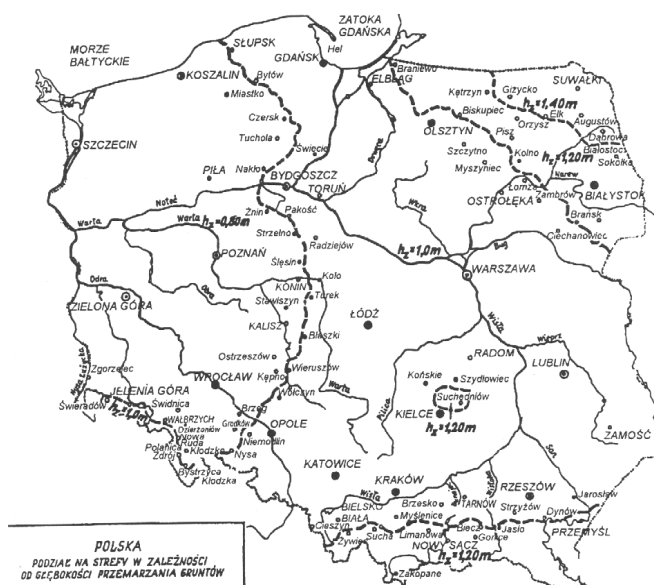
ZATOKA GDAŃSKA

MORZE BAŁTYCKIE

SŁUPSK
GDAŃSK
Hel
KOSZALIN
Bytów
ELBLĄG
Braniewo
SUWAŁKI
Kętrzyn
Giżycko
Miastko
Czersk
Biskupiec
$h_z=1,40m$
Ełk
Augustów
Orzysz
Tuchola
Świecie
OLSZTYN
Pisz
Dąbrowa
Białostocka
SZCZECIN
$h_z=1,20m$
Sokółka
Szczytno
Kolno
PIŁA
Nakło
BYDGOSZCZ
TORUŃ
Myszyniec
Narew
Łomża
BIAŁYSTOK
Zambrów
Noteć
OSTROŁĘKA
Brańsk
Warta
$h_z=0,80m$
Żnin
Pakość
Ciechanowiec
Strzelno
Radziejów
$h_z=1,0m$
Bug
POZNAŃ
Ślesin
WARSZAWA
KONIN
Koło
Odra
Turek
ZIELONA GÓRA
Stawiszyn
ŁÓDŹ
KALISZ
Błaszki
Wisła
Wieprz
RADOM
LUBLIN
Zgorzelec
Ostrzeszów
Końskie
Szydłowiec
ZAMOŚĆ
JELENIA GÓRA
WROCŁAW
Kępno
Wieruszów
Warta
Suchedniów
Świeradów
$h_z=1,00m$
Świdnica
WAŁBRZYCH
Brzeg
Wołczyn
KIELCE
Dzierżoniów
Grodków
OPOLE
$h_z=1,20m$
Nowa Ruda
Niemodlin
Polanica Zdrój
Kłodzko
Nysa
Bystrzyca Kłodzka
KATOWICE
KRAKÓW
RZESZÓW
Jarosław
Wisła
Brzesko
TARNÓW
BIELSKO BIAŁA
Myślenice
Strzyżów
Dynów
PRZEMYŚL
Cieszyn
Sucha
Limanowa
Biecz
Jasło
Żywiec
NOWY SĄCZ
Gorlice
$h_z=1,40m$
Zakopane
San

POLSKA
PODZIAŁ NA STREFY W ZALEŻNOŚCI OD GŁĘBOKOŚCI PRZEMARZANIA GRUNTÓW